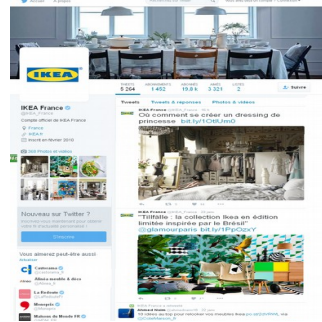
IKEA

IKEA France
@IKEA_France
Compte officiel IKEA France
France
IKEA.fr
Inscrit en février 2010

268 Photos et vidéos

Nouveau sur Twitter ?
S'inscrire

Vous aimerez peut-être aussi

Castorama
Alinéa meuble & déco
La Redoute
Monoprix
Maisons du Monde FR

TWEETS 5 264
ABONNEMENTS 1 452
ABONNÉS 19,8 k
FAVORIS 3 321
LISTES 2
Suivre

Tweets
Tweets & réponses
Photos & vidéos

IKEA France @IKEA_France
Ou comment se créer un dressing de princesse bit.ly/1OBLhm0

IKEA France @IKEA_France
"Tillfälle : la collection Ikea en édition limitée inspirée par le Brésil" @glamourparis bit.ly/1PpOjzY

Alinéa et Alinéa
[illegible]
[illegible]